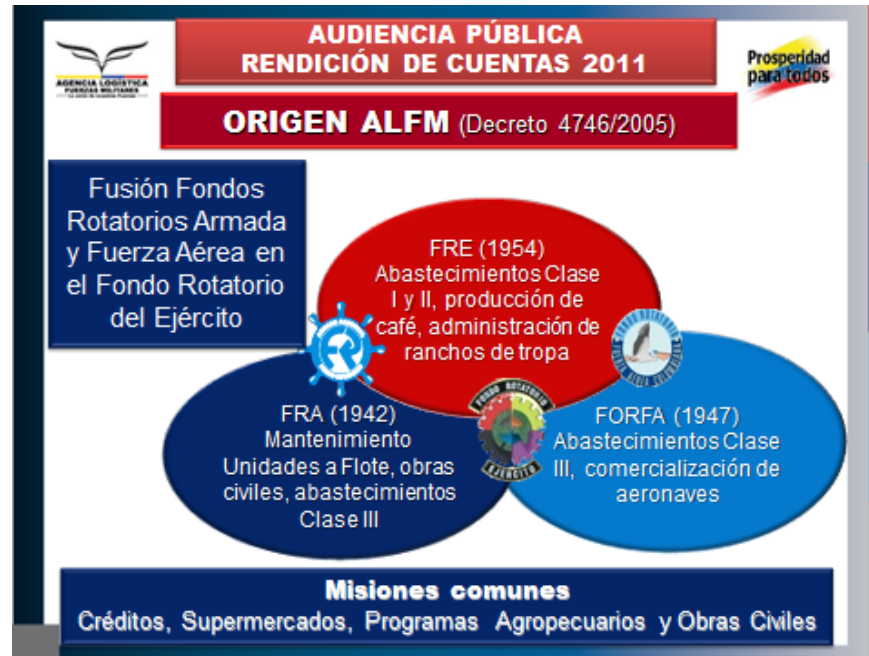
AGENCIA LOGÍSTICA
FUERZAS MILITARES

AUDIENCIA PÚBLICA
RENDICIÓN DE CUENTAS 2011

Prosperidad para todos

ORIGEN ALFM (Decreto 4746/2005)

Fusión Fondos Rotatorios Armada y Fuerza Aérea en el Fondo Rotatorio del Ejército

FRE (1954)
Abastecimientos Clase I y II, producción de café, administración de ranchos de tropa

FRA (1942)
Mantenimiento Unidades a Flote, obras civiles, abastecimientos Clase III

FORFA (1947)
Abastecimientos Clase III, comercialización de aeronaves

FONDO ROTATORIO
EJÉRCITO

Misiones comunes
Créditos, Supermercados, Programas Agropecuarios y Obras Civiles